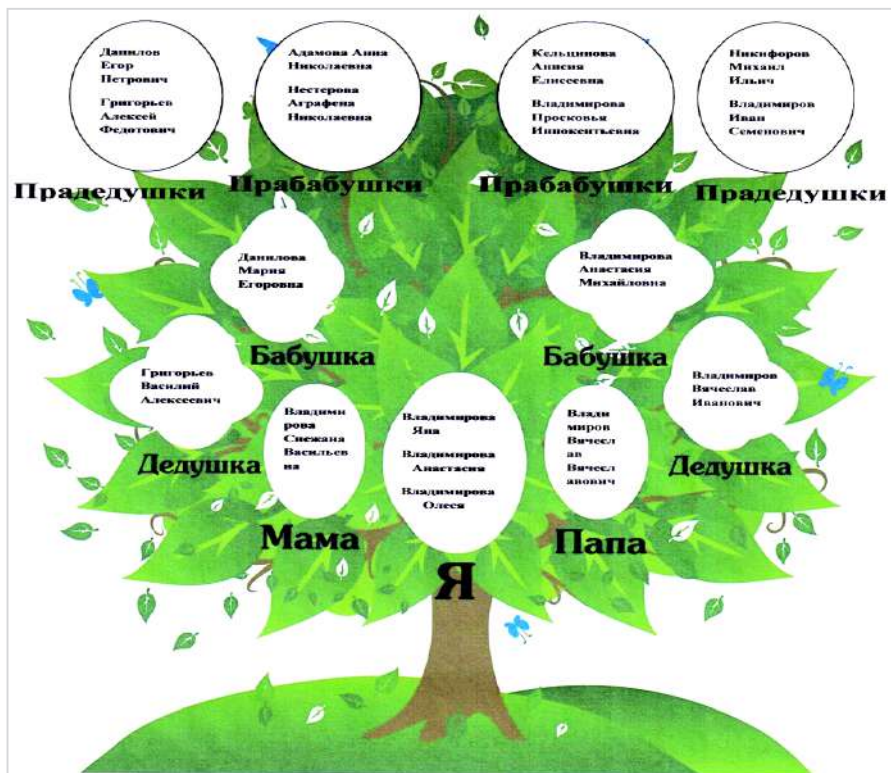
Данилов Егор Петрович

Григорьев Алексей Федотович

Адамова Анна Николаевна

Нестерова Аграфена Николаевна

Кельцинова Анисия Елисеевна

Владимирова Просковья Иннокентьевна

Никифоров Михаил Ильич

Владимиров Иван Семенович

Прадедушки

Прабабушки

Прабабушки

Прадедушки

Данилова Мария Егоровна

Владимирова Анастасия Михайловна

Бабушка

Бабушка

Григорьев Василий Алексеевич

Владимиров Вячеслав Иванович

Владимирова Снежана Васильевна

Владимирова Яна

Владимирова Анастасия

Владимирова Олеся

Владимиров Вячеслав Вячеславович

Дедушка

Дедушка

Мама

Папа

Я